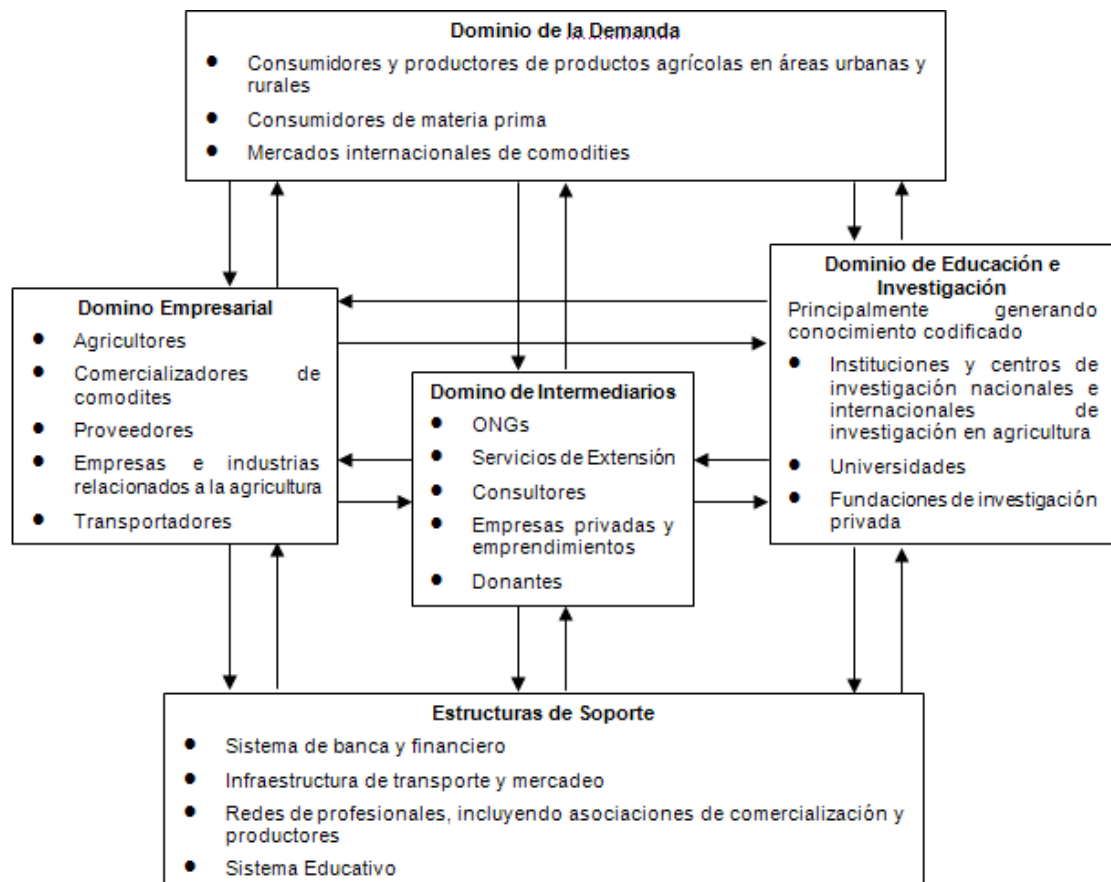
Dominio de la Demanda

- Consumidores y productores de productos agrícolas en áreas urbanas y rurales
- Consumidores de materia prima
- Mercados internacionales de comodities

Domino Empresarial

- Agricultores
- Comercializadores de comodites
- Proveedores
- Empresas e industrias relacionados a la agricultura
- Transportadores

Domino de Intermediarios

- ONGs
- Servicios de Extensión
- Consultores
- Empresas privadas y emprendimientos
- Donantes

Dominio de Educación e Investigación

Principalmente generando conocimiento codificado

- Instituciones y centros de investigación nacionales e internacionales de investigación en agricultura
- Universidades
- Fundaciones de investigación privada

Estructuras de Soporte

- Sistema de banca y financiero
- Infraestructura de transporte y mercadeo
- Redes de profesionales, incluyendo asociaciones de comercialización y productores
- Sistema Educativo